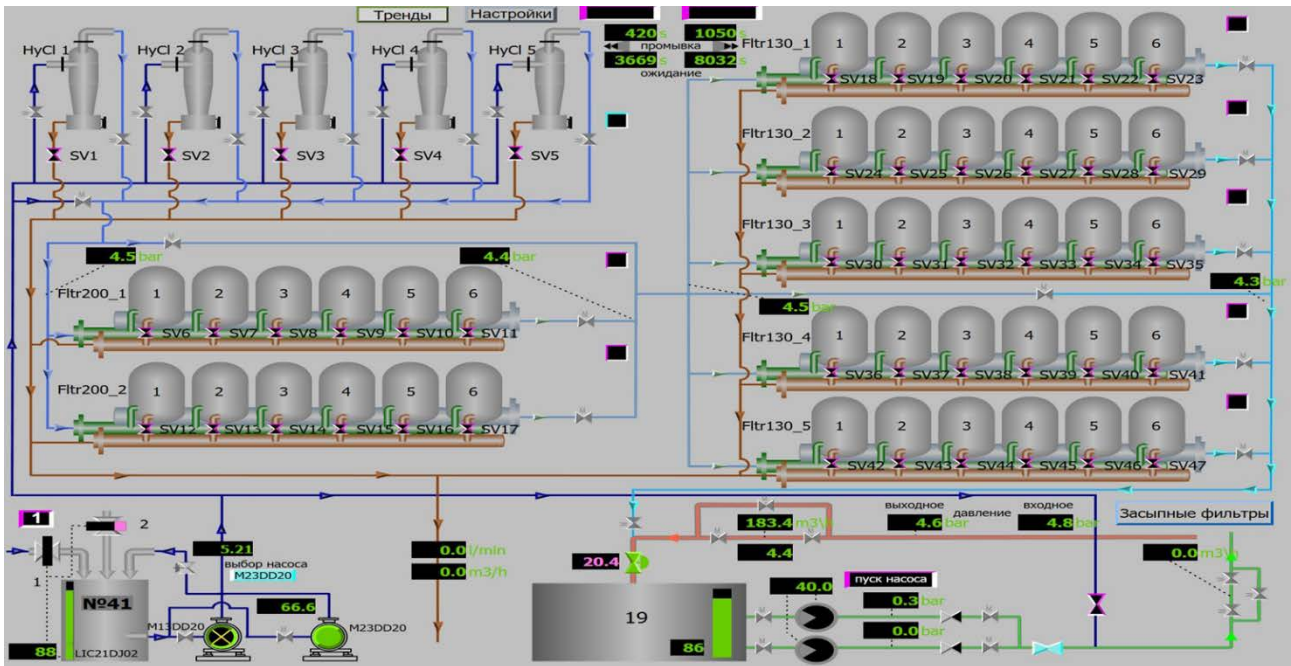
Тренды
Настройки

420 s
1050 s
промывка
3669 s
8032 s
ожидание

HyCl 1
HyCl 2
HyCl 3
HyCl 4
HyCl 5

SV1
SV2
SV3
SV4
SV5

Fltr130_1
1 2 3 4 5 6
SV18 SV19 SV20 SV21 SV22 SV23

Fltr130_2
1 2 3 4 5 6
SV24 SV25 SV26 SV27 SV28 SV29

Fltr130_3
1 2 3 4 5 6
SV30 SV31 SV32 SV33 SV34 SV35

4.5 bar
4.4 bar
4.5 bar
4.3 bar

Fltr200_1
1 2 3 4 5 6
SV6 SV7 SV8 SV9 SV10 SV11

Fltr130_4
1 2 3 4 5 6
SV36 SV37 SV38 SV39 SV40 SV41

Fltr200_2
1 2 3 4 5 6
SV12 SV13 SV14 SV15 SV16 SV17

Fltr130_5
1 2 3 4 5 6
SV42 SV43 SV44 SV45 SV46 SV47

1
2
1
№41
88
LIC21DJ02
5.21
выбор насоса
M23DD20
66.6
M11DD20
M23DD20

0.0 l/min
0.0 m3/h

183.4 m3\h
4.4
20.4
выходное
давление
входное
4.6 bar
4.8 bar
Засыпные фильтры
0.0 m3\h
40.0
пуск насоса
0.3 bar
0.0 bar
19
86